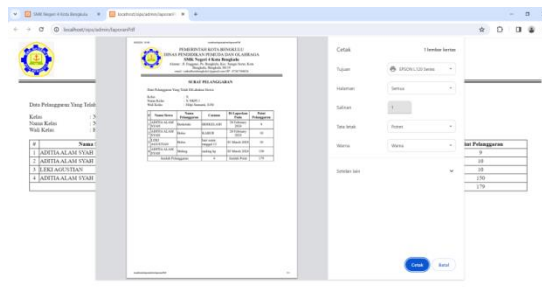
SMK Negeri 4 Kota Bengkulu × localhost/opu/admin/laporan/Pdf × +

localhost/opu/admin/laporan/Pdf

Data Pelanggaran Yang Telah

Kelas :
Nama Kelas :
Wali Kelas :

| # | Nama |
|---|---|
| 1 | ADITIA ALAM SYAH |
| 2 | ADITIA ALAM SYAH |
| 3 | LEKI AGUSTIAN |
| 4 | ADITIA ALAM SYAH |

| Poin Pelanggaran |
|---|
| 0 |
| 10 |
| 10 |
| 150 |
| 170 |

PEMERINTAH KOTA BENGKULU
DINAS PENDIDIKAN PEMUDA DAN OLAHRAGA
SMK Negeri 4 Kota Bengkulu

SURAT PELANGGARAN

Data Pelanggaran Yang Telah Dilakukan Siswa

Kelas : X
Nama Kelas : X MM-1
Wali Kelas :

| # | Nama Siswa | Nama Pelanggaran | Catatan | Tanggal | Poin Pelanggaran |
|---|---|---|---|---|---|
| 1 | ADITIA ALAM SYAH | | | | 0 |
| 2 | ADITIA ALAM SYAH | Rokok | | | 10 |
| 3 | LEKI AGUSTIAN | Rokok | | | 10 |
| 4 | ADITIA ALAM SYAH | Bolos | | | 150 |
| | Jumlah Pelanggaran | | | Jumlah Poin | 170 |

Cetak 1 lembar kertas

Tujuan EPSON L120 Series
Halaman Semua
Salinan 1
Tata letak Potret
Warna Warna
Setelan lain

Cetak Batal